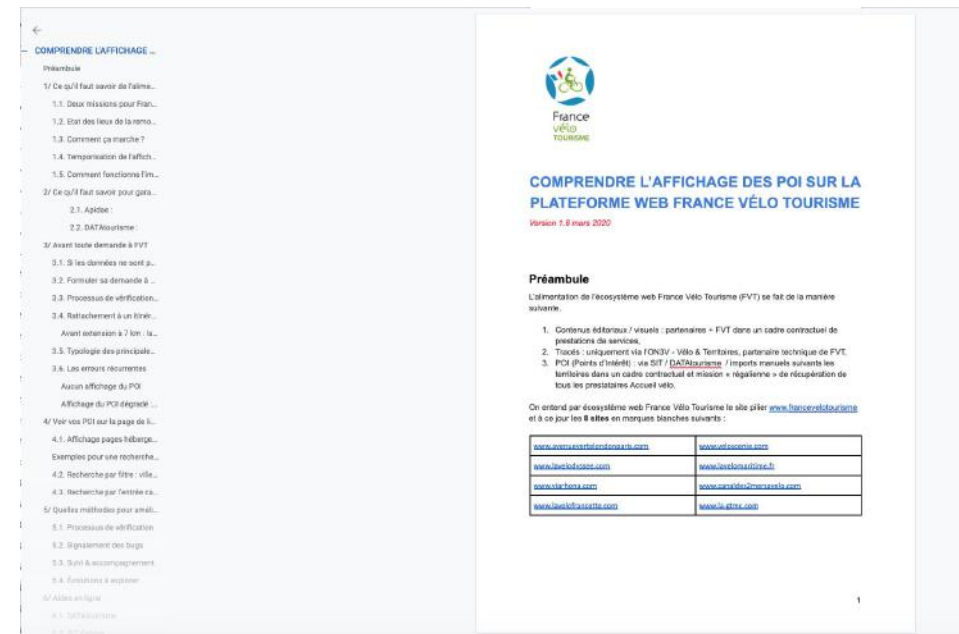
←
COMPRENDRE L'AFFICHAGE ...
Préambule
1/ Ce qu'il faut savoir de l'alime...
1.1. Deux missions pour Fran...
1.2. Etat des lieux de la remo...
1.3. Comment ça marche ?
1.4. Temporisation de l'affich...
1.5. Comment fonctionne l'im...
2/ Ce qu'il faut savoir pour gara...
2.1. Apidae :
2.2. DATAtourisme :
3/ Avant toute demande à FVT
3.1. Si les données ne sont p...
3.2. Formuler sa demande à ...
3.3. Processus de vérification...
3.4. Rattachement à un itinér...
Avant extension à 7 km : la...
3.5. Typologie des principale...
3.6. Les erreurs récurrentes
Aucun affichage du POI
Affichage du POI dégradé ...
4/ Voir vos POI sur la page de li...
4.1. Affichage pages hébergе...
Exemples pour une recherche...
4.2. Recherche par filtre : ville...
4.3. Recherche par l'entrée ca...
5/ Quelles méthodes pour améli...
5.1. Processus de vérification
5.2. Signalement des bugs
5.3. Suivi & accompagnement
5.4. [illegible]
6/ Aides en ligne
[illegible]

France Vélo Tourisme

COMPRENDRE L'AFFICHAGE DES POI SUR LA PLATEFORME WEB FRANCE VÉLO TOURISME

Version 1.9 mars 2020

Préambule

L'alimentation de l'écosystème web France Vélo Tourisme (FVT) se fait de la manière suivante.

1. Contenus éditoriaux / visuels : partenaires + FVT dans un cadre contractuel de prestations de services,
2. Tracés : uniquement via l'ON3V - Vélo & Territoires, partenaire technique de FVT,
3. POI (Points d'Intérêt) : via SIT / DATAtourisme / imports manuels suivants les territoires dans un cadre contractuel et mission « régalienne » de récupération de tous les prestataires Accueil vélo.

On entend par écosystème web France Vélo Tourisme le site pilier www.francevelotourisme et à ce jour les 8 sites en marques blanches suivants :

| www.avenuevertelondonparis.com | www.veloscenie.com |
|---|---|
| www.laveloDyssee.com | www.lavelomaritime.fr |
| www.viarhona.com | www.canaldes2mersavelo.com |
| www.lavelofrancette.com | www.la-gtmc.com |

1